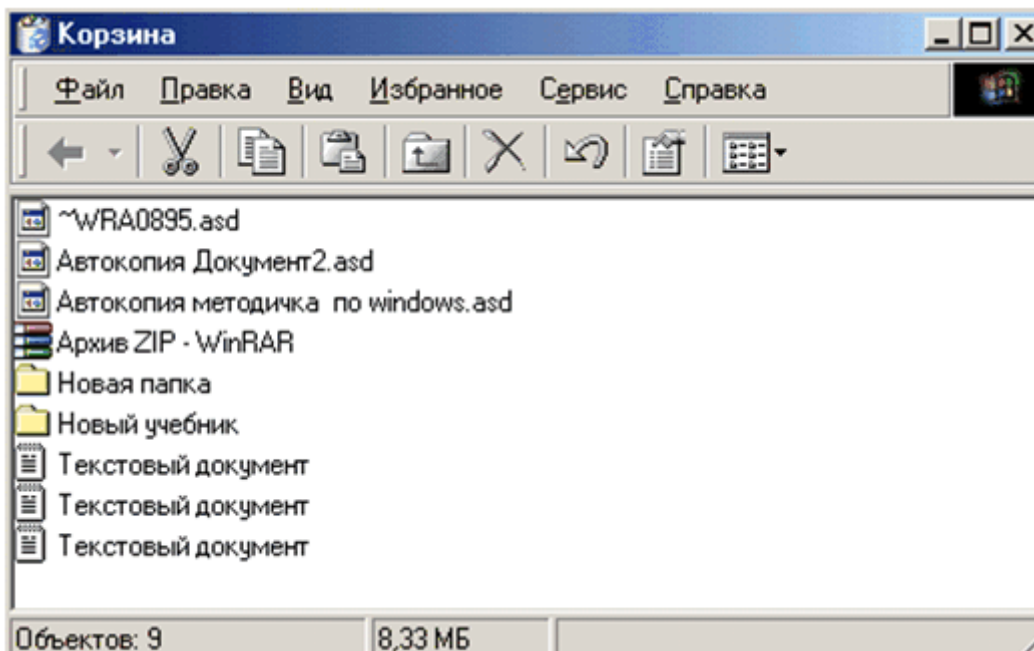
Корзина

Файл Правка Вид Избранное Сервис Справка

~WRA0895.asd
Автокопия Документ2.asd
Автокопия методичка по windows.asd
Архив ZIP - WinRAR
Новая папка
Новый учебник
Текстовый документ
Текстовый документ
Текстовый документ

Объектов: 9
8,33 МБ